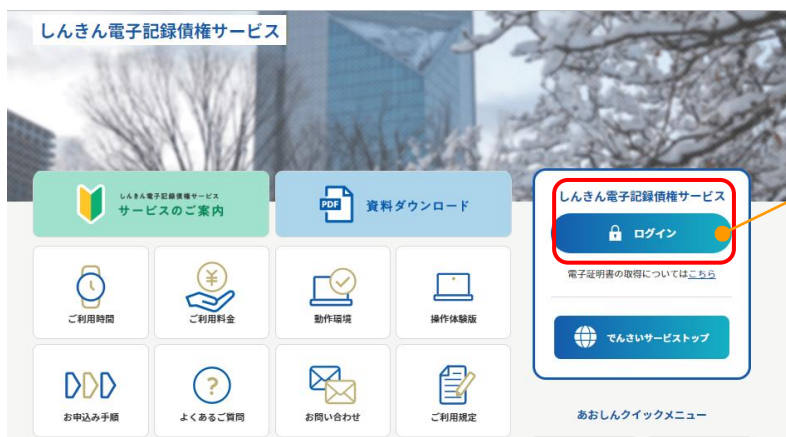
しんきん電子記録債権サービス

しんきん電子記録債権サービス
サービスのご案内

PDF
資料ダウンロード

ご利用時間

¥
ご利用料金

動作環境

操作体験版

お申込み手順

?
よくあるご質問

お問い合わせ

ご利用規定

しんきん電子記録債権サービス

ログイン

電子証明書の取得についてはこちら

でんさいサービストップ

あおしんクイックメニュー